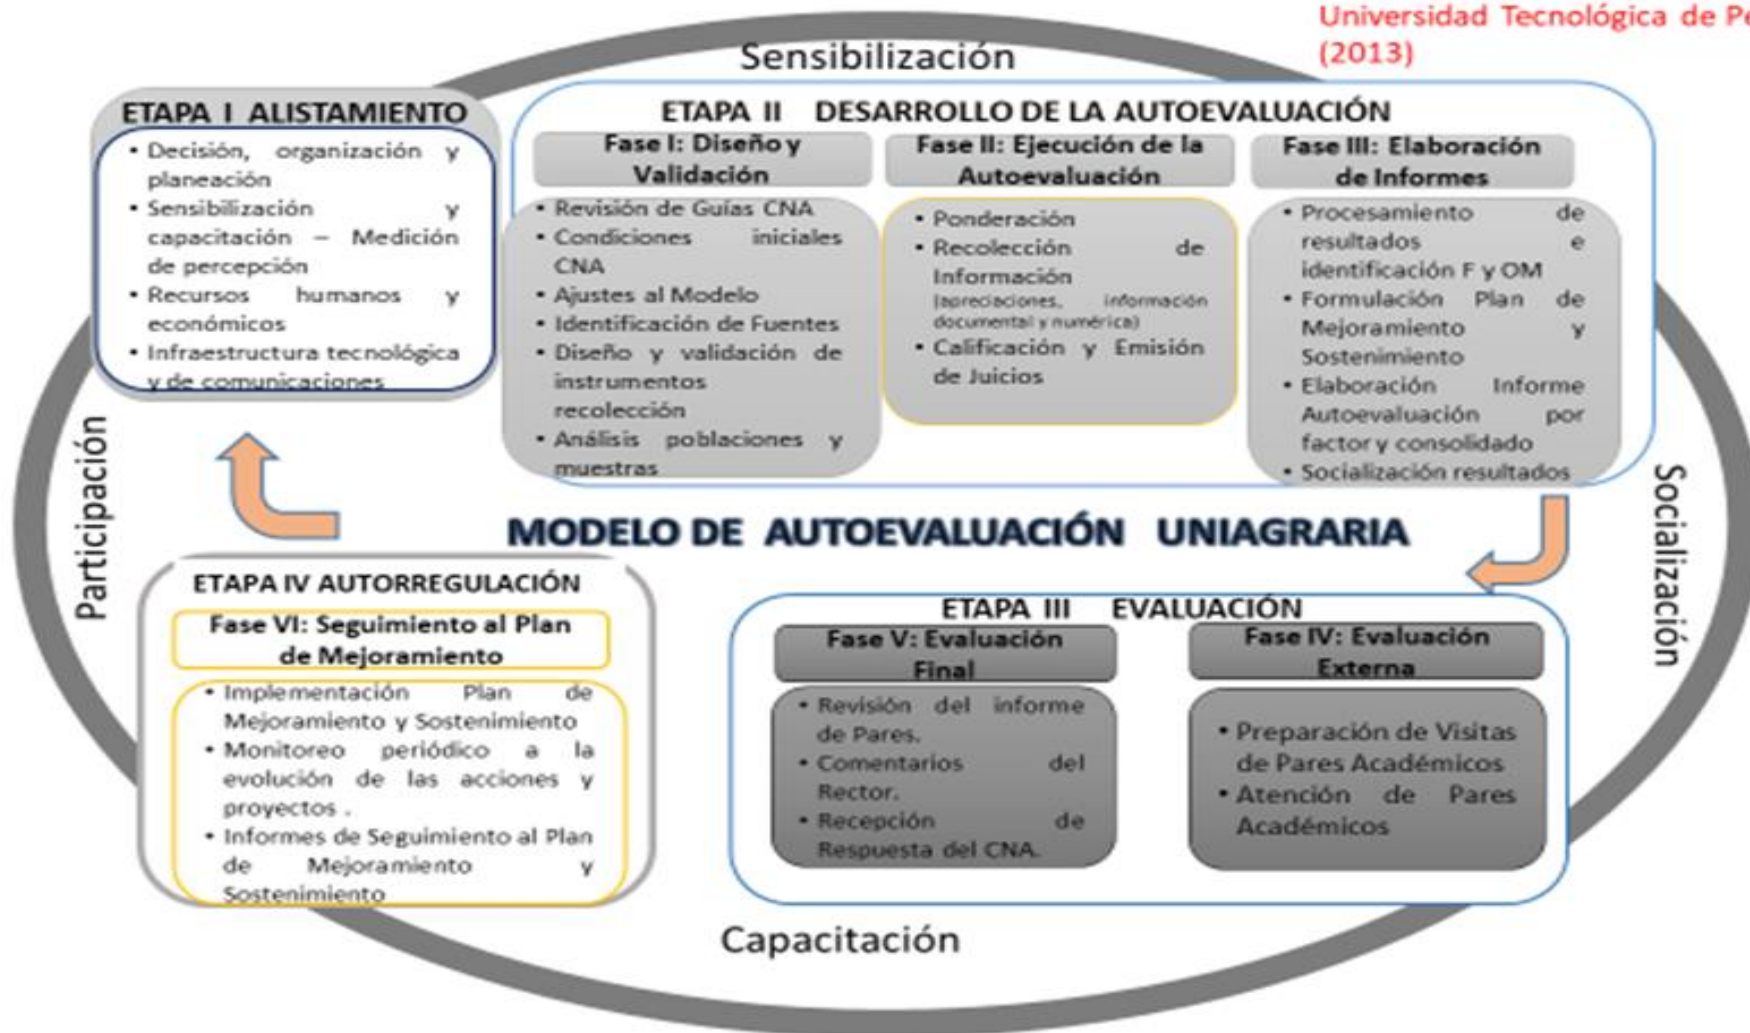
Universidad Tecnológica de Pe
(2013)

Sensibilización

ETAPA I ALISTAMIENTO

- Decisión, organización y planeación
- Sensibilización y capacitación – Medición de percepción
- Recursos humanos y económicos
- Infraestructura tecnológica y de comunicaciones

ETAPA II DESARROLLO DE LA AUTOEVALUACIÓN

Fase I: Diseño y Validación

- Revisión de Guías CNA
- Condiciones iniciales CNA
- Ajustes al Modelo
- Identificación de Fuentes
- Diseño y validación de instrumentos recolección
- Análisis poblaciones y muestras

Fase II: Ejecución de la Autoevaluación

- Ponderación
- Recolección de Información (apreciaciones, información documental y numérica)
- Calificación y Emisión de Juicios

Fase III: Elaboración de Informes

- Procesamiento de resultados e identificación F y OM
- Formulación Plan de Mejoramiento y Sostenimiento
- Elaboración Informe Autoevaluación por factor y consolidado
- Socialización resultados

Participación

MODELO DE AUTOEVALUACIÓN UNIAGRARIA

Socialización

ETAPA IV AUTORREGULACIÓN

Fase VI: Seguimiento al Plan de Mejoramiento

- Implementación Plan de Mejoramiento y Sostenimiento
- Monitoreo periódico a la evolución de las acciones y proyectos .
- Informes de Seguimiento al Plan de Mejoramiento y Sostenimiento

ETAPA III EVALUACIÓN

Fase V: Evaluación Final

- Revisión del informe de Pares.
- Comentarios del Rector.
- Recepción de Respuesta del CNA.

Fase IV: Evaluación Externa

- Preparación de Visitas de Pares Académicos
- Atención de Pares Académicos

Capacitación